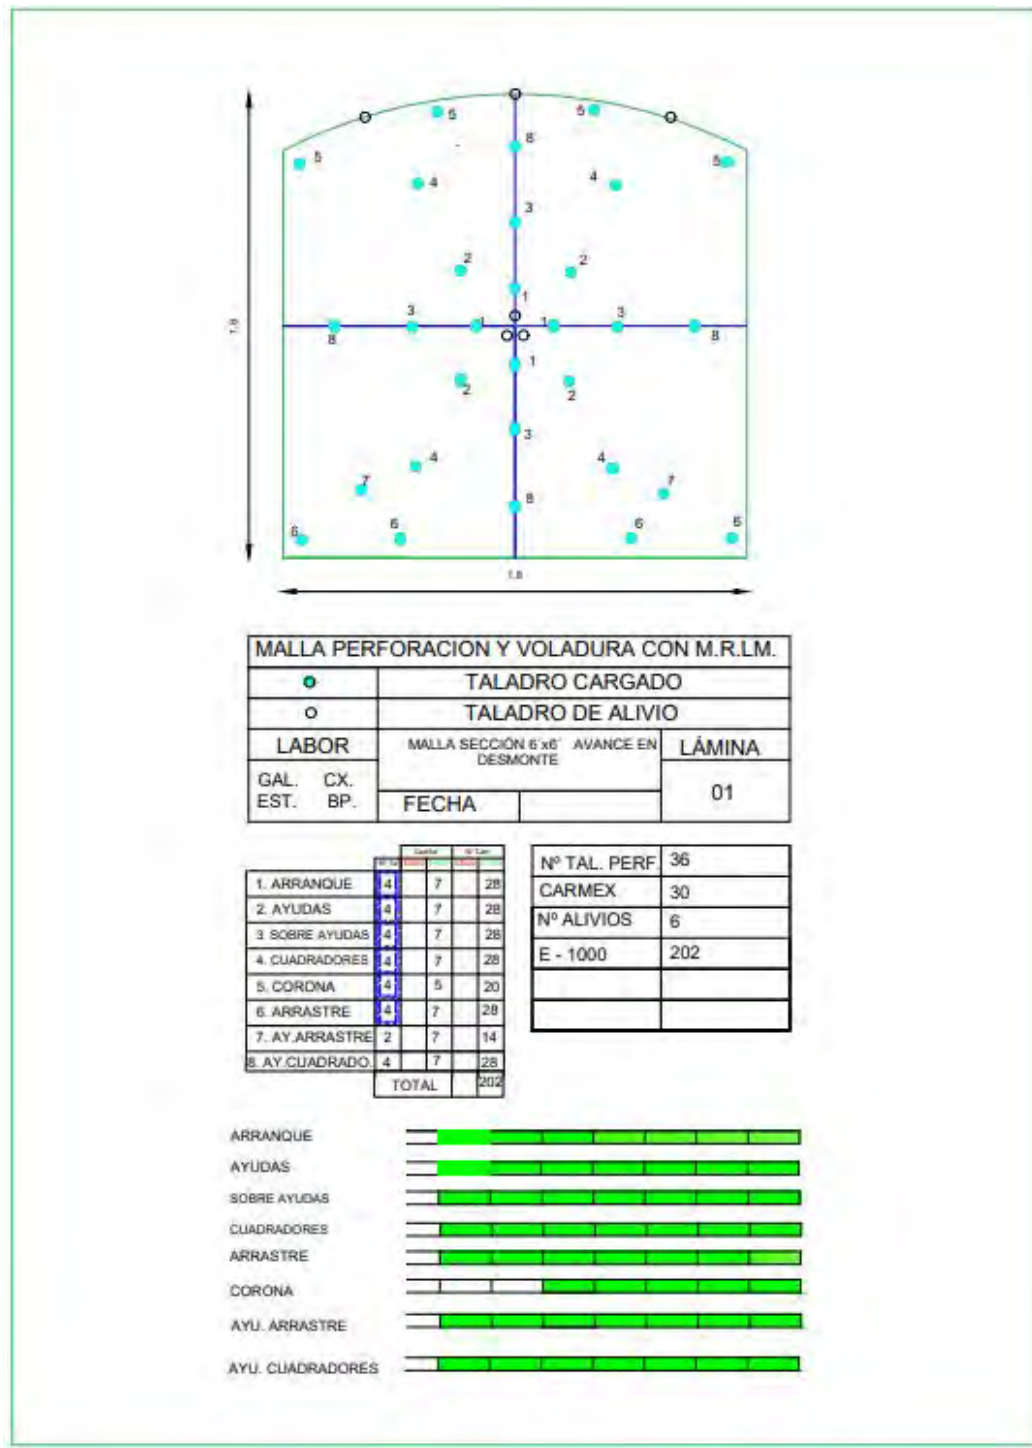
5
5
8
5
5
4
4
3
2
2
1
3
3
1
1
8
8
1
2
2
3
4
4
7
7
8
6
6
6
6
1.8
1.8

| MALLA PERFORACION Y VOLADURA CON M.R.LM. | | |
|---|---|---|
| | TALADRO CARGADO | |
| | TALADRO DE ALIVIO | |
| LABOR | MALLA SECCIÓN 6'x6' AVANCE EN DESMONTE | LÁMINA |
| GAL. CX. EST. BP. | FECHA | 01 |

| | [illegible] | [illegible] | | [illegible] |
|---|---|---|---|---|
| 1. ARRANQUE | 4 | 7 | | 28 |
| 2. AYUDAS | 4 | 7 | | 28 |
| 3. SOBRE AYUDAS | 4 | 7 | | 28 |
| 4. CUADRADORES | 4 | 7 | | 28 |
| 5. CORONA | 4 | 5 | | 20 |
| 6. ARRASTRE | 4 | 7 | | 28 |
| 7. AY.ARRASTRE | 2 | 7 | | 14 |
| 8. AY.CUADRADO. | 4 | 7 | | 28 |
| | TOTAL | | | 202 |

| Nº TAL. PERF. | 36 |
|---|---|
| CARMEX | 30 |
| Nº ALIVIOS | 6 |
| E - 1000 | 202 |
| | |
| | |

ARRANQUE
AYUDAS
SOBRE AYUDAS
CUADRADORES
ARRASTRE
CORONA
AYU. ARRASTRE
AYU. CUADRADORES